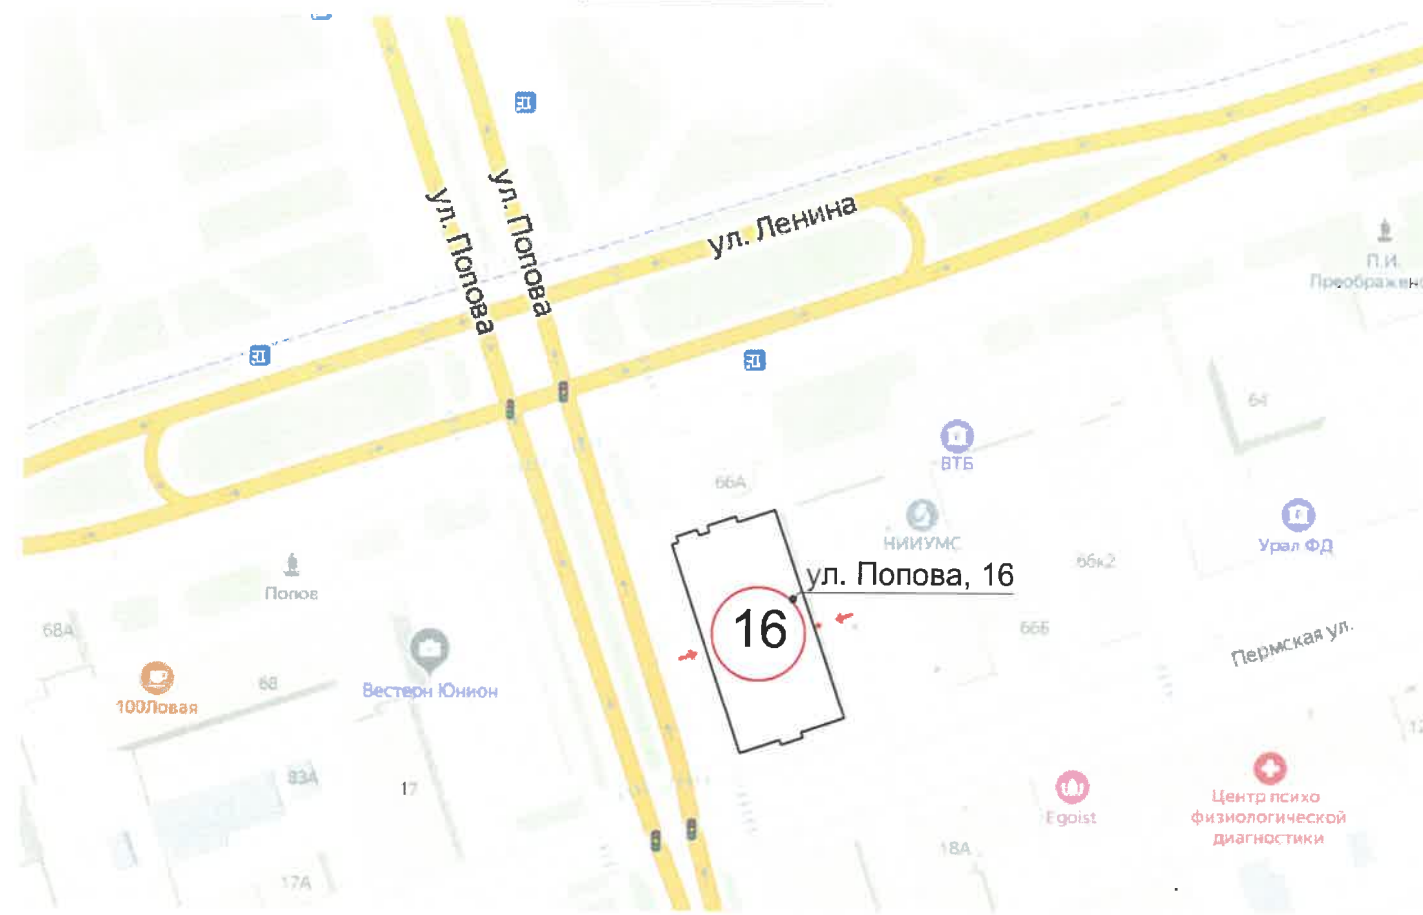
ул. Попова
ул. Попова
ул. Ленина
П.И. Преображен
64
ВТБ
66А
НИИУМС
66к2
Урал ФД
ул. Попова, 16
16
66б
Пермская ул.
Попов
68А
100Ловая
68
Вестерн Юнион
83А
17
17А
Egoist
Центр психо физиологической диагностики
18А